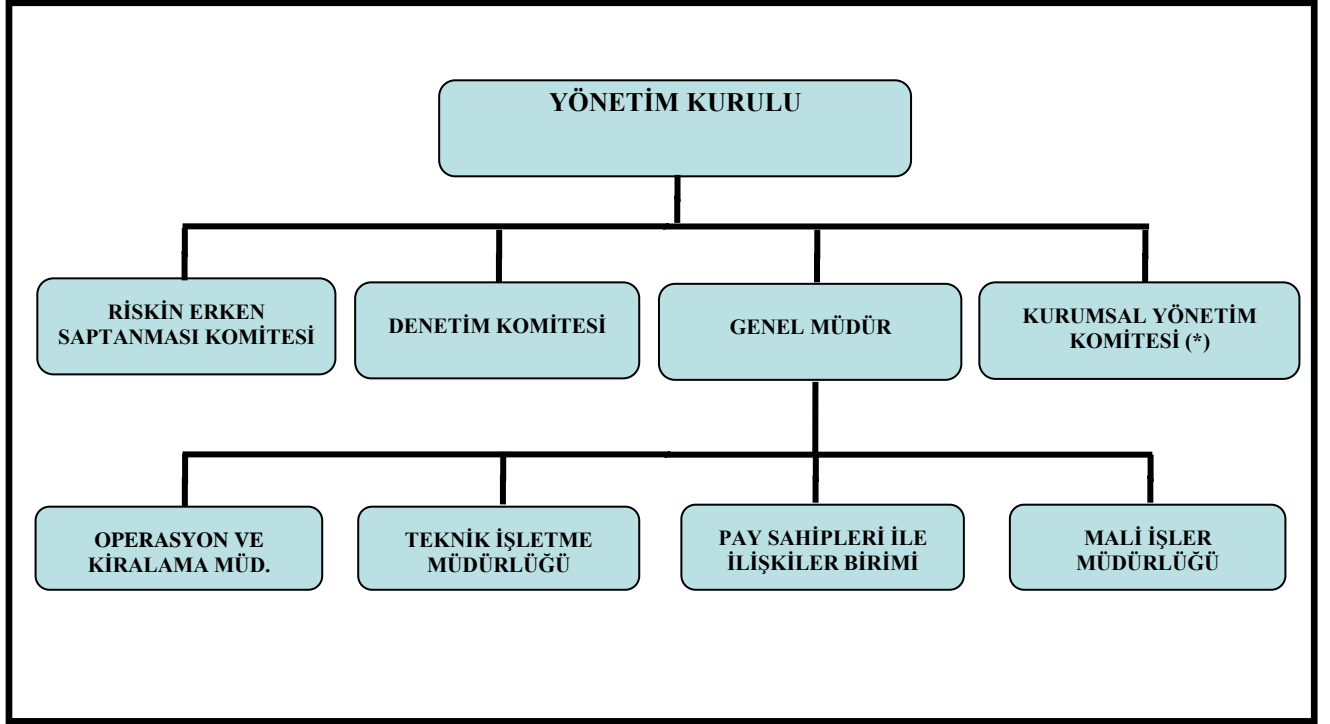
YÖNETİM KURULU

RİSKİN ERKEN SAPTANMASI KOMİTESİ

DENETİM KOMİTESİ

GENEL MÜDÜR

KURUMSAL YÖNETİM KOMİTESİ (*)

OPERASYON VE KİRALAMA MÜD.

TEKNİK İŞLETME MÜDÜRLÜĞÜ

PAY SAHİPLERİ İLE İLİŞKİLER BİRİMİ

MALİ İŞLER MÜDÜRLÜĞÜ